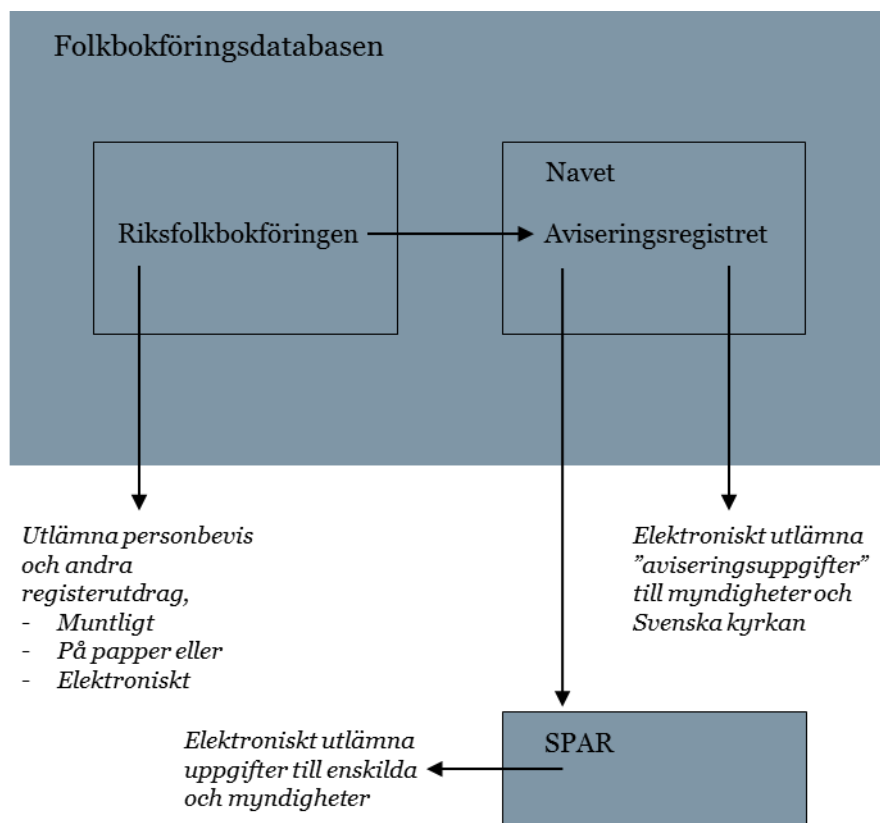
Folkbokföringsdatabasen

Riksfolkbokföringen

Navet

Aviseringsregistret

Utlämna personbevis och andra registerutdrag,
- Muntligt
- På papper eller
- Elektroniskt

Elektroniskt utlämna ”aviseringsuppgifter” till myndigheter och Svenska kyrkan

SPAR

Elektroniskt utlämna uppgifter till enskilda och myndigheter